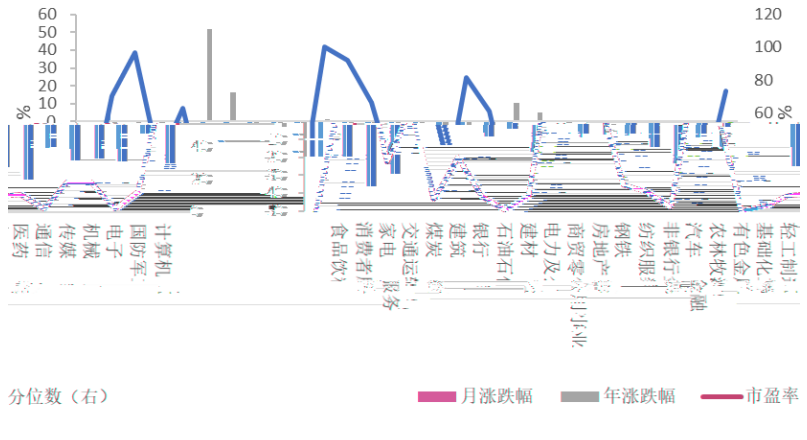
60
50
40
30
20
10
0
%
120
100
80
60
%

医药
通信
传媒
机械
电子
国防军
计算机
食品饮
消费者
家电
交通运
服务
煤炭
建筑
银行
石油石
建材
电力及
商贸零
房地产
钢铁
纺织服
非银行
汽车
农林牧
有色金
基础化
轻工制

分位数（右）
月涨跌幅
年涨跌幅
市盈率